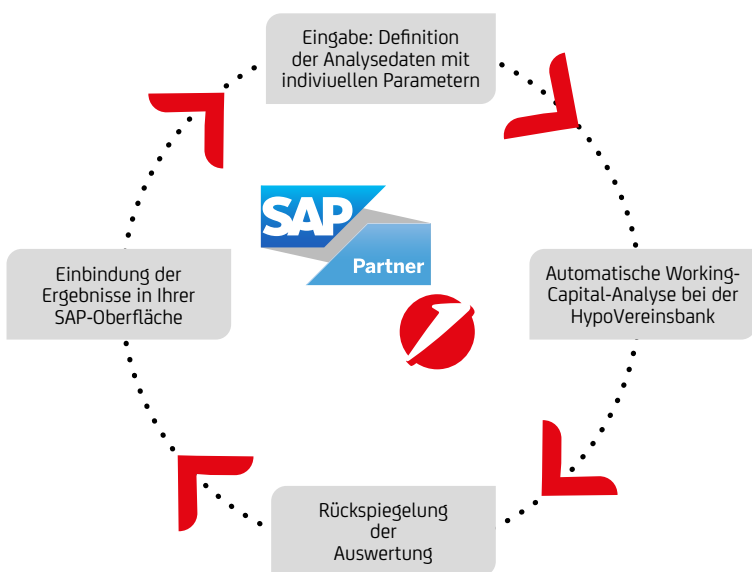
Eingabe: Definition der Analysedaten mit indiviuellen Parametern

SAP

Partner

Einbindung der Ergebnisse in Ihrer SAP-Oberfläche

Automatische Working-Capital-Analyse bei der HypoVereinsbank

Rückspiegelung der Auswertung